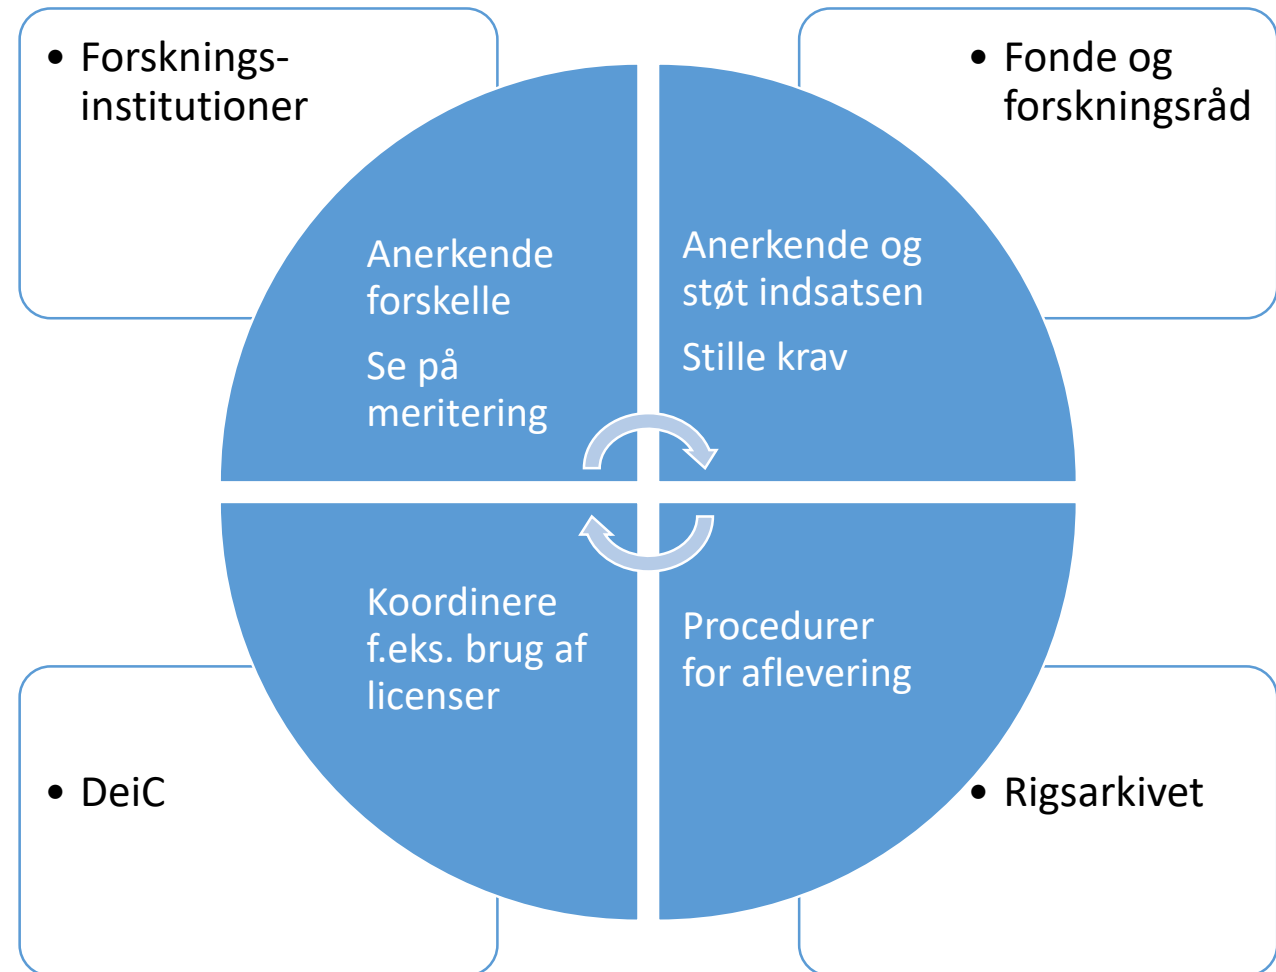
• Forsknings-institutioner

• Fonde og forskningsråd

Anerkende forskelle

Se på meritering

Anerkende og støt indsatsen

Stille krav

Koordinere f.eks. brug af licenser

Procedurer for aflevering

• DeiC

• Rigsarkivet